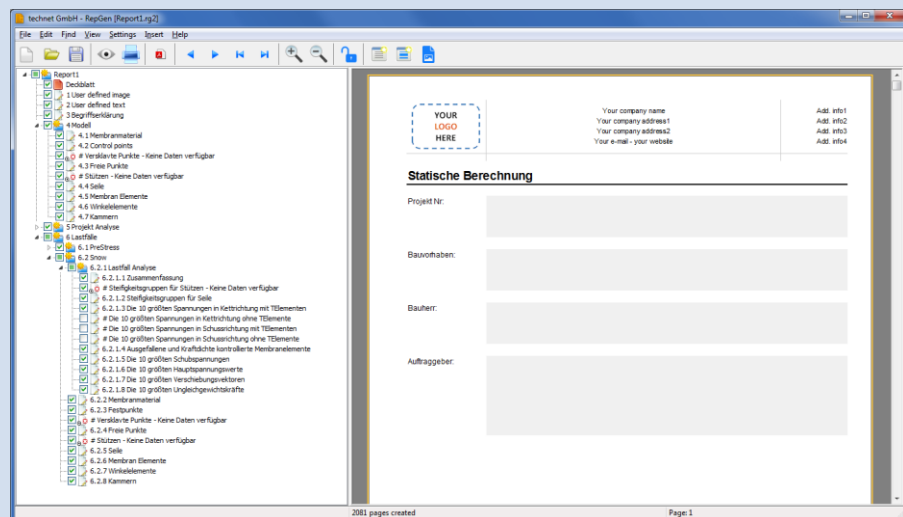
technet GmbH - RepGen [Report1.rg2]

File Edit Find View Settings Insert Help

Report1
Deckblatt
1 User defined image
2 User defined text
3 Begriffserklärung
4 Modell
4.1 Membranmaterial
4.2 Control points
# Verspannte Punkte - Keine Daten verfügbar
4.3 Freie Punkte
# Stützen - Keine Daten verfügbar
4.4 Seile
4.5 Membran Elemente
4.6 Winkelelemente
4.7 Kammern
5 Projekt Analyse
6 Lastfälle
6.1 PreStress
6.2 Snow
6.2.1 Lastfall Analyse
6.2.1.1 Zusammenfassung
# Steifigkeitsgruppen für Stützen - Keine Daten verfügbar
6.2.1.2 Steifigkeitsgruppen für Seile
6.2.1.3 Die 10 größten Spannungen in Kettrichtung mit TElementen
# Die 10 größten Spannungen in Kettrichtung ohne TElemente
# Die 10 größten Spannungen in Schussrichtung mit TElementen
# Die 10 größten Spannungen in Schussrichtung ohne TElemente
6.2.1.4 Ausgefallene und Kraftdichte kontrollierte Membranelemente
6.2.1.5 Die 10 größten Schubspannungen
6.2.1.6 Die 10 größten Hauptspannungswerte
6.2.1.7 Die 10 größten Verschiebungsvektoren
6.2.1.8 Die 10 größten Ungleichgewichtskräfte
6.2.2 Membranmaterial
6.2.3 Festpunkte
# Verspannte Punkte - Keine Daten verfügbar
6.2.4 Freie Punkte
# Stützen - Keine Daten verfügbar
6.2.5 Seile
6.2.6 Membran Elemente
6.2.7 Winkelelemente
6.2.8 Kammern

YOUR LOGO HERE

Your company name
Your company address1
Your company address2
Your e-mail - your website

Add. info1
Add. info2
Add. info3
Add. info4

Statische Berechnung

Projekt Nr:

Bauvorhaben:

Bauherr:

Auftraggeber:

2081 pages created
Page: 1